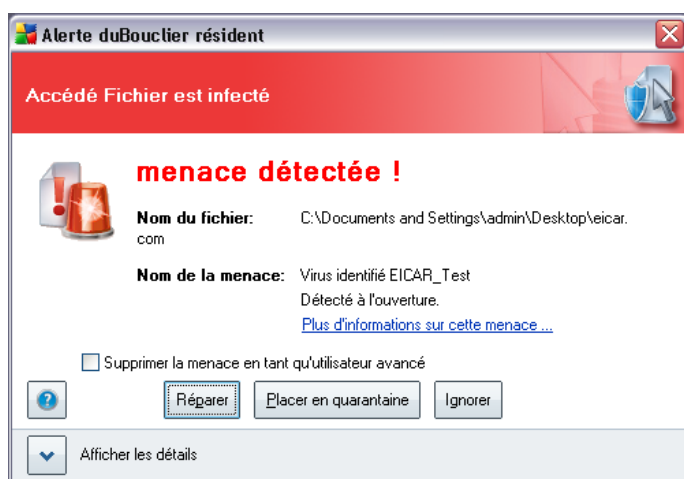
Alerte duBouclier résident

Accédé Fichier est infecté

menace détectée !

Nom du fichier: C:\Documents and Settings\admin\Desktop\eicar.com

Nom de la menace: Virus identifié EICAR_Test
Détecté à l'ouverture.
Plus d'informations sur cette menace ...

Supprimer la menace en tant qu'utilisateur avancé

Réparer
Placer en quarantaine
Ignorer

Afficher les détails